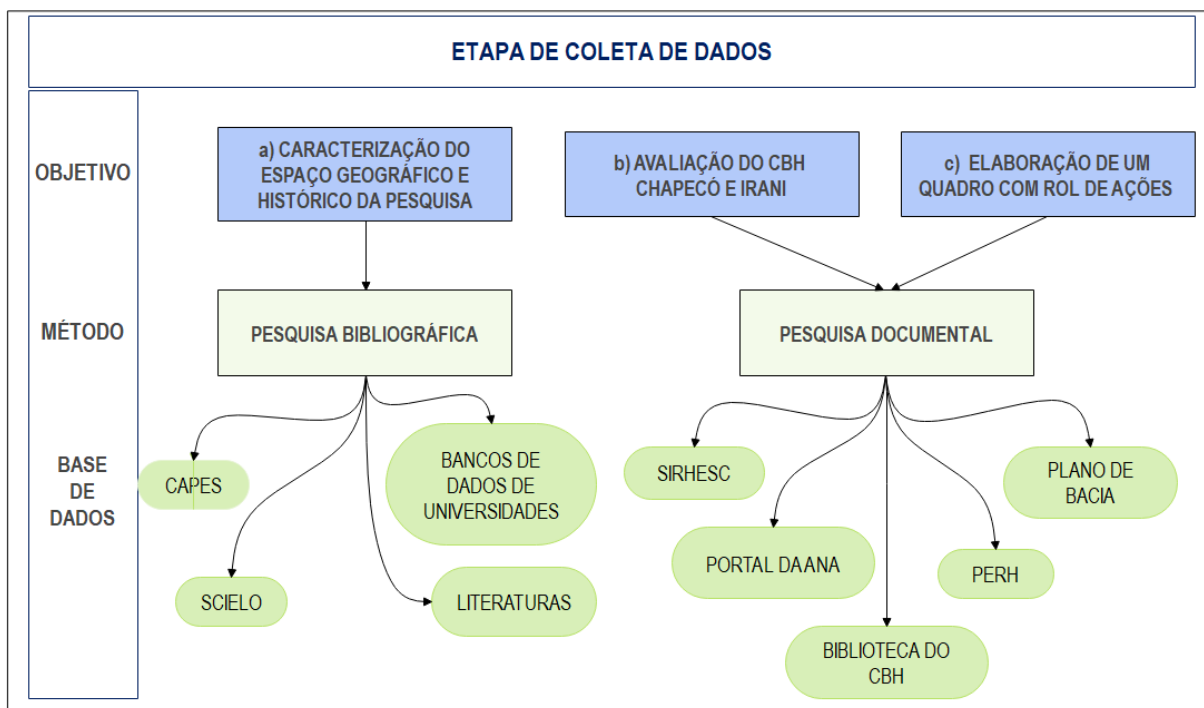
ETAPA DE COLETA DE DADOS

OBJETIVO

MÉTODO

BASE DE DADOS

a) CARACTERIZAÇÃO DO ESPAÇO GEOGRÁFICO E HISTÓRICO DA PESQUISA

b) AVALIAÇÃO DO CBH CHAPECÓ E IRANI

c) ELABORAÇÃO DE UM QUADRO COM ROL DE AÇÕES

PESQUISA BIBLIOGRÁFICA

PESQUISA DOCUMENTAL

CAPES

BANCOS DE DADOS DE UNIVERSIDADES

SCIELO

LITERATURAS

SIRHESC

PLANO DE BACIA

PORTAL DA ANA

PERH

BIBLIOTECA DO CBH